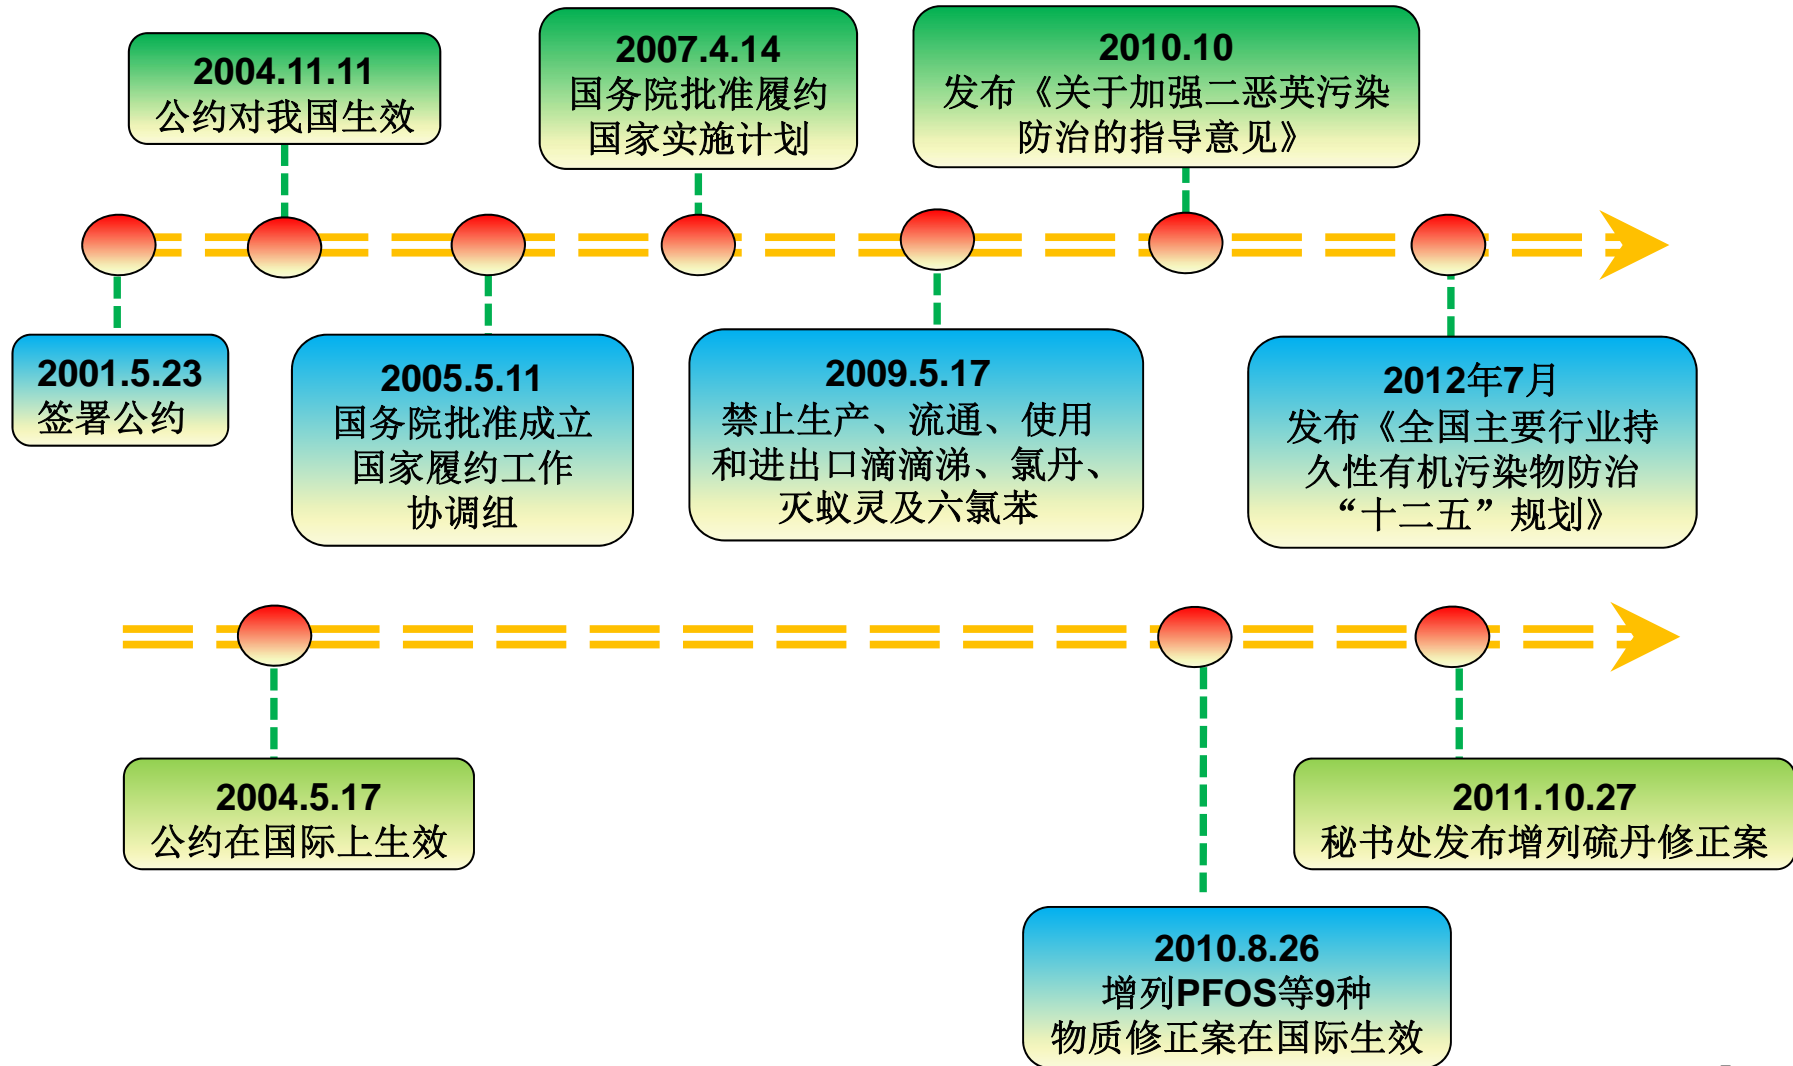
2004.11.11
公约对我国生效

2007.4.14
国务院批准履约国家实施计划

2010.10
发布《关于加强二恶英污染防治的指导意见》

2001.5.23
签署公约

2005.5.11
国务院批准成立国家履约工作协调组

2009.5.17
禁止生产、流通、使用和进出口滴滴涕、氯丹、灭蚁灵及六氯苯

2012年7月
发布《全国主要行业持久性有机污染物防治“十二五”规划》

2004.5.17
公约在国际上生效

2011.10.27
秘书处发布增列硫丹修正案

2010.8.26
增列PFOS等9种物质修正案在国际生效